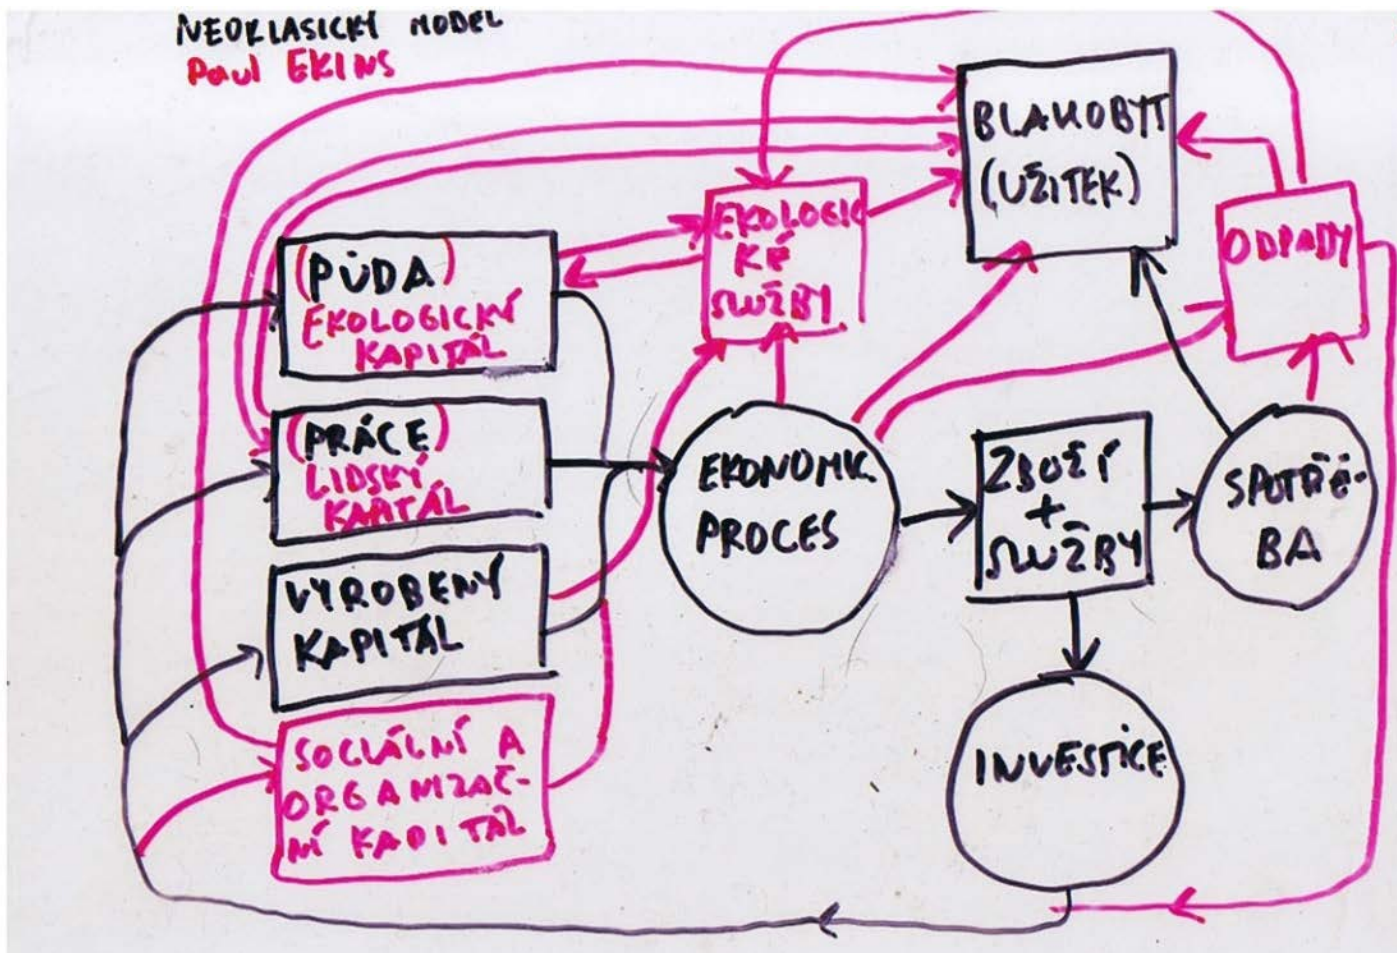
NEOKLASICKÝ MODEL
Paul EKINS

BLAHOBYT (UŽITEK)

EKOLOGICKÉ SLUŽBY

ODPADY

(PŮDA) EKOLOGICKÝ KAPITÁL

(PRÁCE) LIDSKÝ KAPITÁL

VYROBENÝ KAPITÁL

SOCIÁLNÍ A ORGANIZAČNÍ KAPITÁL

EKONOMIC. PROCES

ZBOŽÍ + SLUŽBY

SPOTŘEBA

INVESTICE